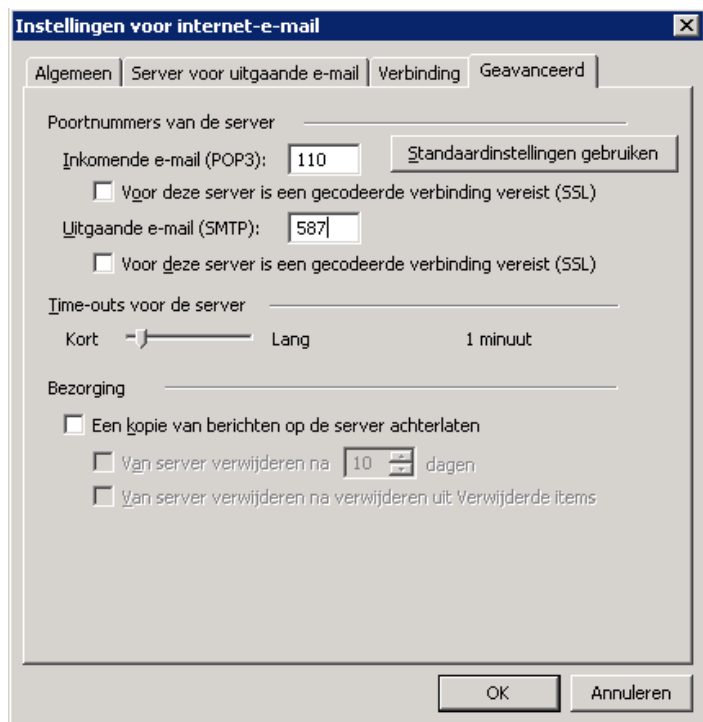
Instellingen voor internet-e-mail

Algemeen | Server voor uitgaande e-mail | Verbinding | Geavanceerd

Poortnummers van de server

Inkomende e-mail (POP3): 110

Standaardinstellingen gebruiken

Voor deze server is een gecodeerde verbinding vereist (SSL)

Uitgaande e-mail (SMTP): 587

Voor deze server is een gecodeerde verbinding vereist (SSL)

Time-outs voor de server

Kort Lang 1 minuut

Bezorging

Een kopie van berichten op de server achterlaten

Van server verwijderen na 10 dagen

Van server verwijderen na verwijderen uit Verwijderde items

OK Annuleren